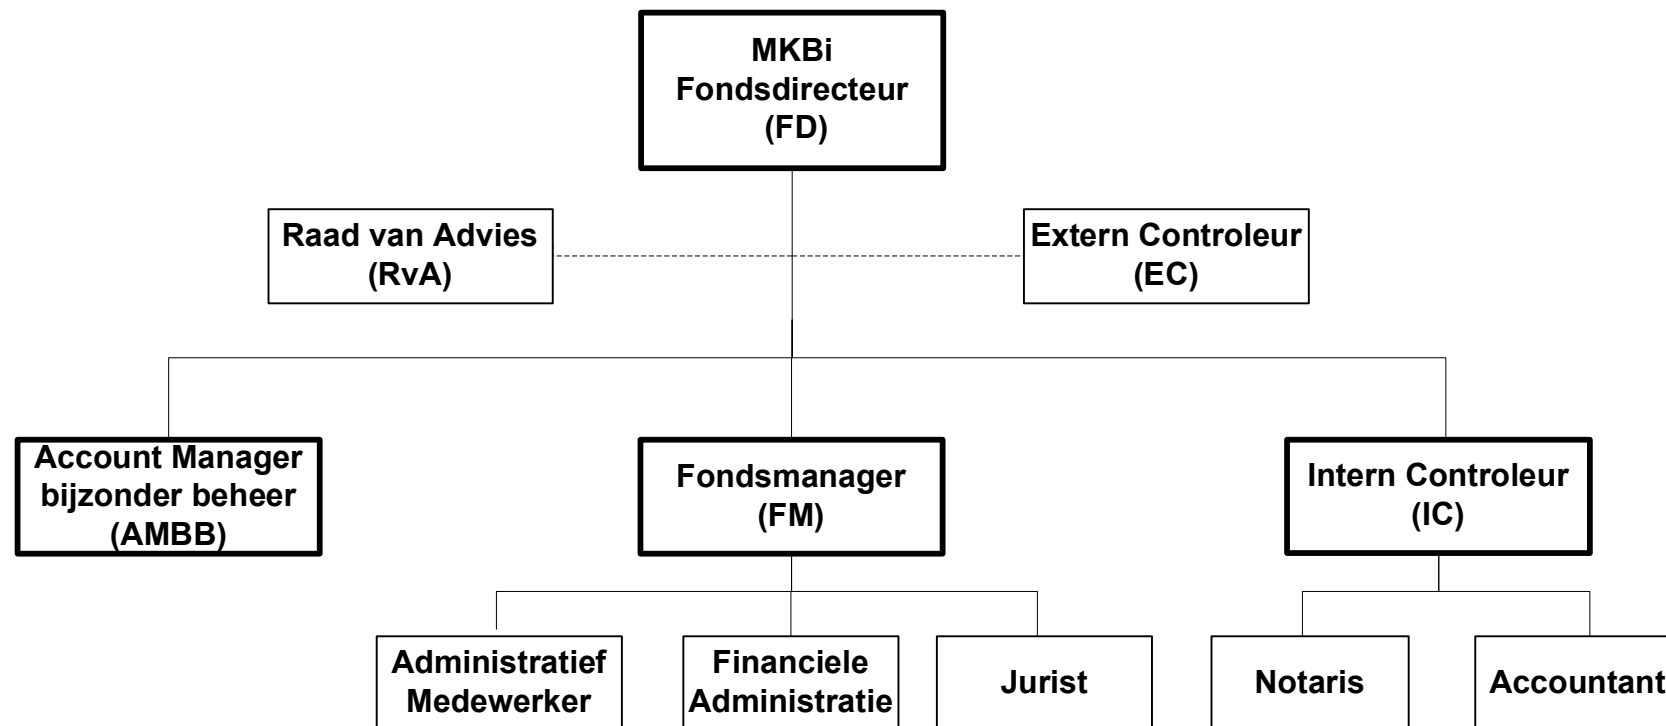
MKBi
Fondsdirecteur
(FD)

Raad van Advies
(RvA)

Extern Controleur
(EC)

Account Manager
bijzonder beheer
(AMBB)

Fondsmanager
(FM)

Intern Controleur
(IC)

Administratief
Medewerker

Financiele
Administratie

Jurist

Notaris

Accountant